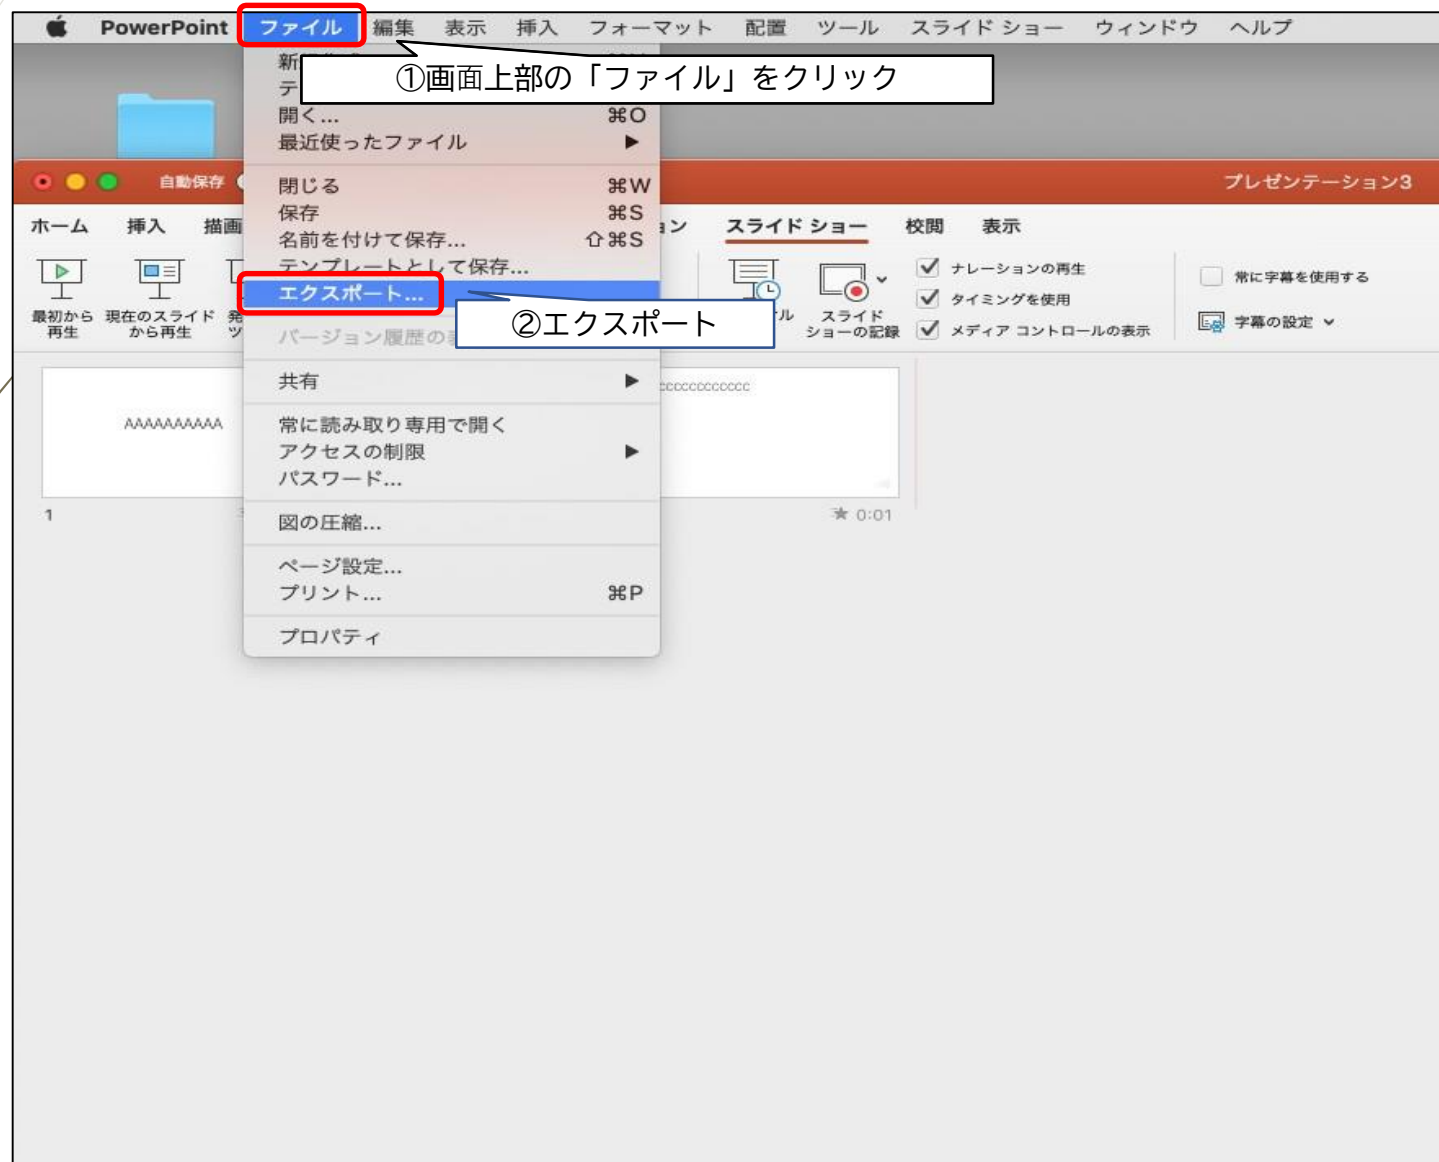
PowerPoint ファイル 編集 表示 挿入 フォーマット 配置 ツール スライド ショー ウィンドウ ヘルプ

新
テ
①画面上部の「ファイル」をクリック
開く... ⌘O
最近使ったファイル ▶

自動保存
プレゼンテーション3

閉じる ⌘W
保存 ⌘S
名前を付けて保存... ⇧⌘S
テンプレートとして保存...
エクスポート...
②エクスポート
バージョン履歴の
共有 ▶
常に読み取り専用で開く
アクセスの制限 ▶
パスワード...
図の圧縮...
ページ設定...
プリント... ⌘P
プロパティ

ホーム 挿入 描画
ョン スライド ショー 校閲 表示
最初から再生
現在のスライドから再生
発
ツ
ル
スライドショーの記録
ナレーションの再生
タイミングを使用
メディア コントロールの表示
常に字幕を使用する
字幕の設定

AAAAAAAAAA
cccccccccccc
1
0:01